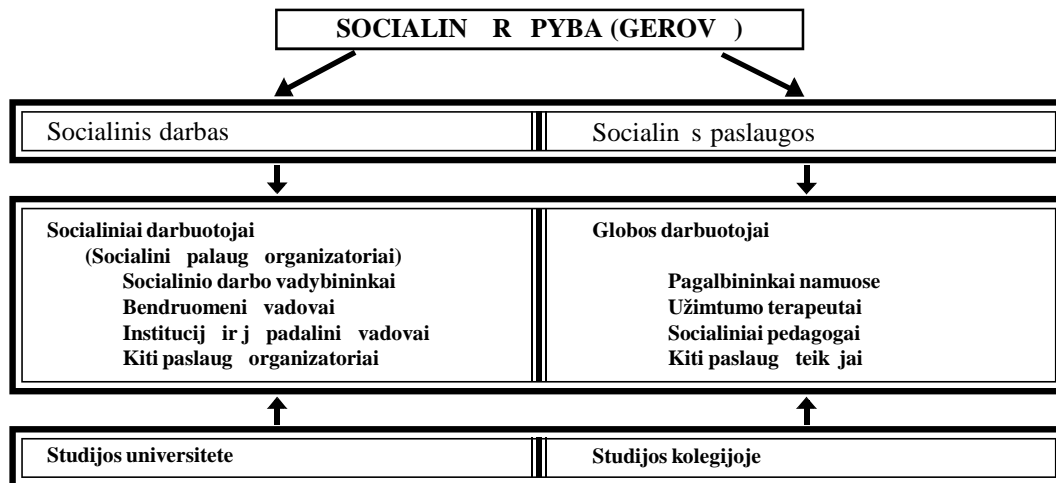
SOCIALIN R PYBA (GEROV )

Socialinis darbas

Socialin s paslaugos

Socialiniai darbuotojai
(Socialini palaug organizatoriai)
Socialinio darbo vadybininkai
Bendruomeni vadovai
Institucij ir j padalini vadovai
Kiti paslaug organizatoriai

Globos darbuotojai

Pagalbininkai namuose
Užimtumo terapeutai
Socialiniai pedagogai
Kiti paslaug teik jai

Studijos universitete

Studijos kolegijoje